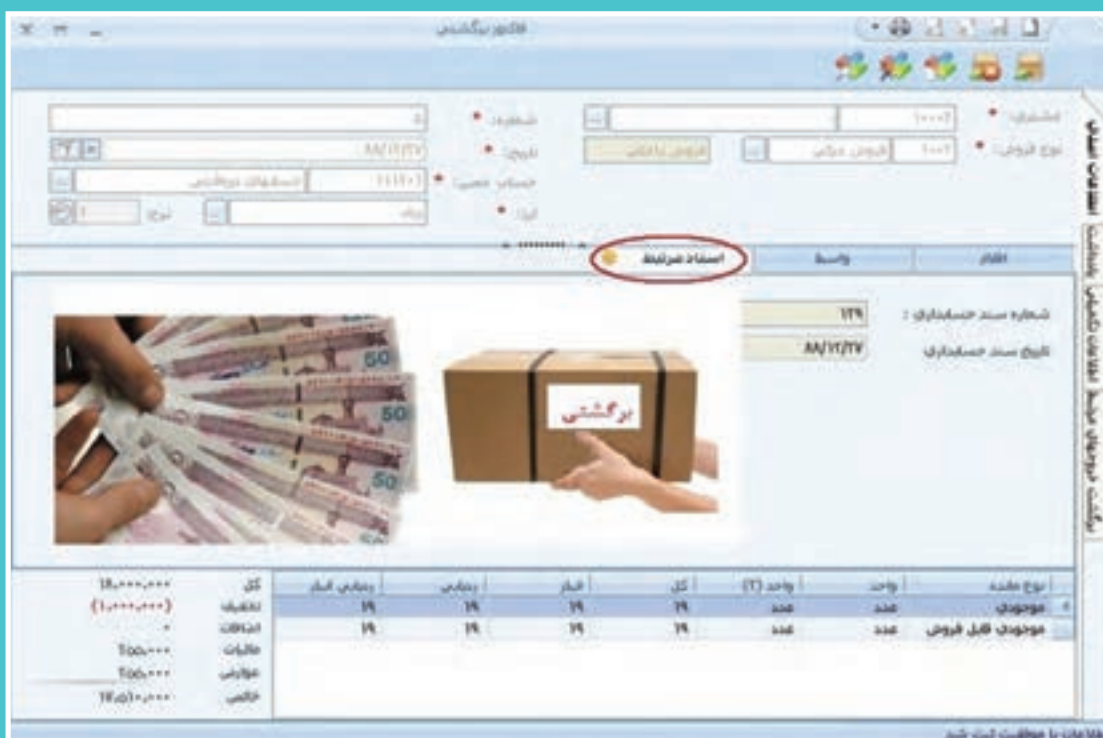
فاکتور برگشتی

مشتری: * ۱۰۰۰۲
نوع فروش: * ۱۰۰۱ فروش نقدی
شماره: *
تاریخ: * ۸۸/۱۲/۲۷
حساب معین: * ۱۱۱۱۰۱ حسابهای دریافتنی
انبار: *
نرخ: ۱

اقلام | واسط | اسناد مرتبط

شماره سند حسابداری: ۱۲۹
تاریخ سند حسابداری: ۸۸/۱۲/۲۷

برگشتی

اطلاعات اصلی | پشتیبانی | اطلاعات تکمیلی | اطلاعات مرتبط | برگشت خودکار

| نوع مقدار | واحد | واحد (۲) | کل | انبار | رسمی | رسمی انبار |
|---|---|---|---|---|---|---|
| موجودی | عدد | عدد | ۱۹ | ۱۹ | ۱۹ | ۱۹ |
| موجودی قابل فروش | عدد | عدد | ۱۹ | ۱۹ | ۱۹ | ۱۹ |

کل ۱۸،۰۰۰،۰۰۰
تخفیف (۱،۰۰۰،۰۰۰)
اضافات ۰
مالیات ۲۰۵،۰۰۰
عوارض ۲۰۵،۰۰۰
خالص ۱۷،۸۱۰،۰۰۰

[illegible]